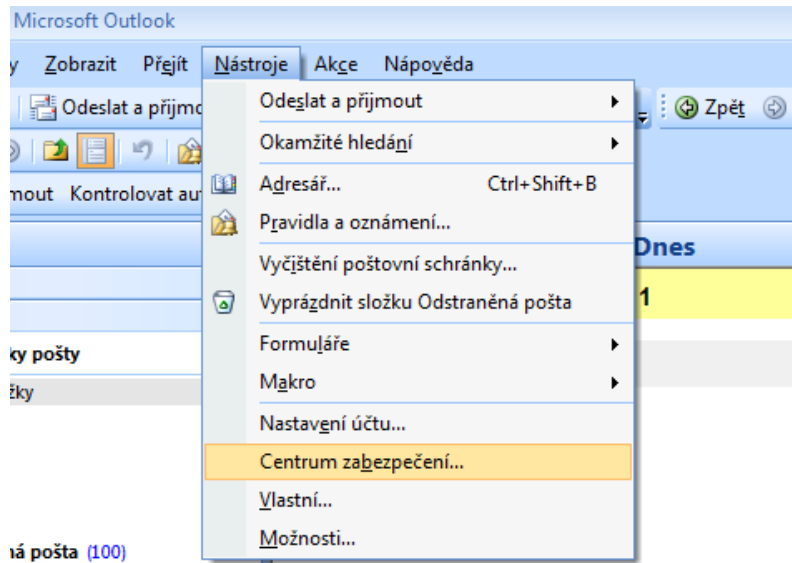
Microsoft Outlook

y Zobrazit Přejít Nástroje Akce Nápověda

Odeslat a přijmo

Zpět

mout Kontrolovat au

Dnes

1

ky pošty

žky

ná pošta (100)

Odeslat a přijmout

Okamžité hledání

Adresář... Ctrl+Shift+B

Pravidla a oznámení...

Vyčištění poštovní schránky...

Vyprázdnit složku Odstraněná pošta

Formuláře

Makro

Nastavení účtu...

Centrum zabezpečení...

Vlastní...

Možnosti...